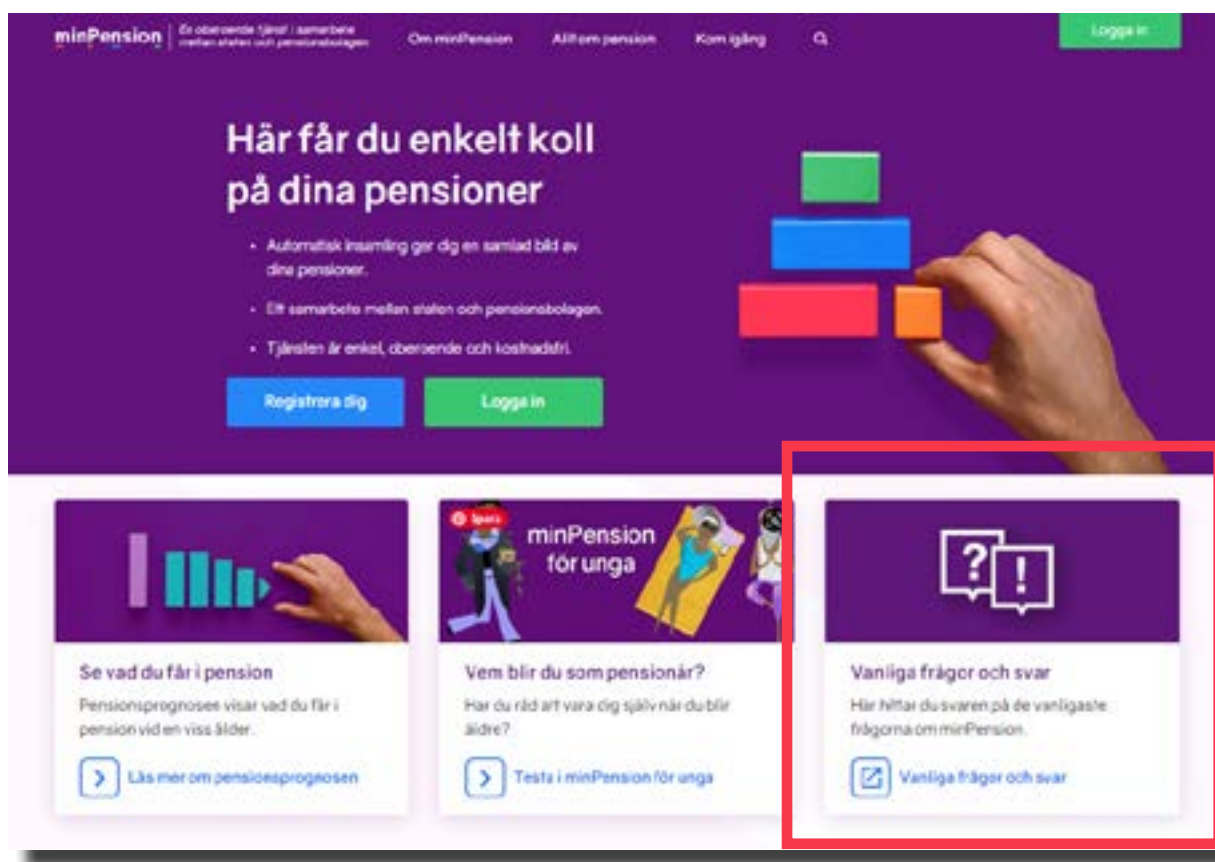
minPension | En oberoende tjänst i samarbete mellan staten och pensionsbolagen

Om minPension Allt om pension Kom igång

Logga in

Här får du enkelt koll på dina pensioner

- Automatisk insamling ger dig en samlad bild av dina pensioner.
- Ett samarbete mellan staten och pensionsbolagen.
- Tjänsten är enkel, oberoende och kostnadsfri.

Registrera dig

Logga in

Se vad du får i pension

Pensionsprognosen visar vad du får i pension vid en viss ålder.

Läs mer om pensionsprognosen

Spara

minPension för unga

Vem blir du som pensionär?

Har du råd att vara dig själv när du blir äldre?

Testa i minPension för unga

?!

Vanliga frågor och svar

Här hittar du svaren på de vanligaste frågorna om minPension.

Vanliga frågor och svar